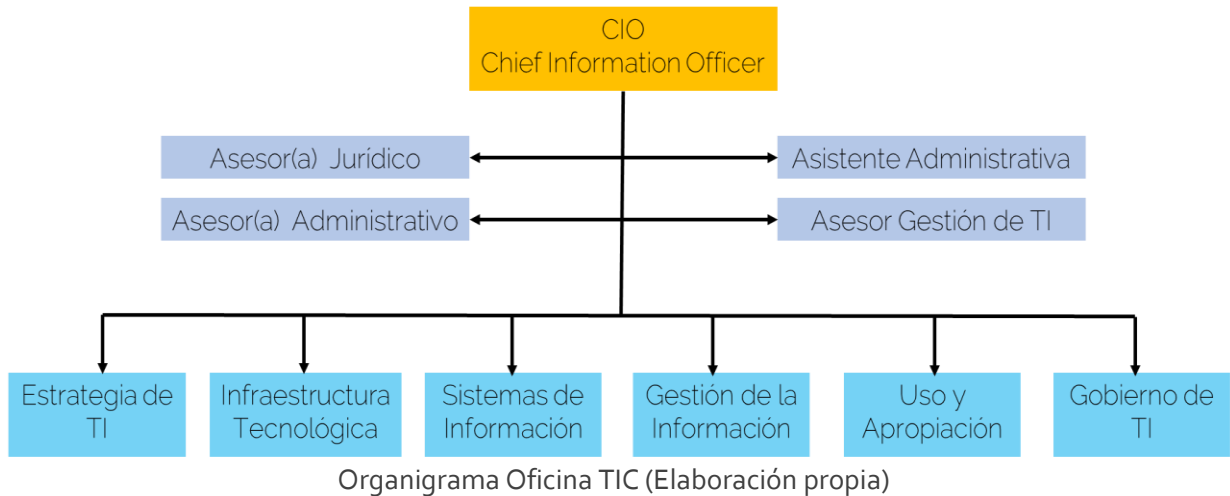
CIO
Chief Information Officer

Asesor(a) Jurídico

Asistente Administrativa

Asesor(a) Administrativo

Asesor Gestión de TI

Estrategia de TI

Infraestructura Tecnológica

Sistemas de Información

Gestión de la Información

Uso y Apropiación

Gobierno de TI

Organigrama Oficina TIC (Elaboración propia)